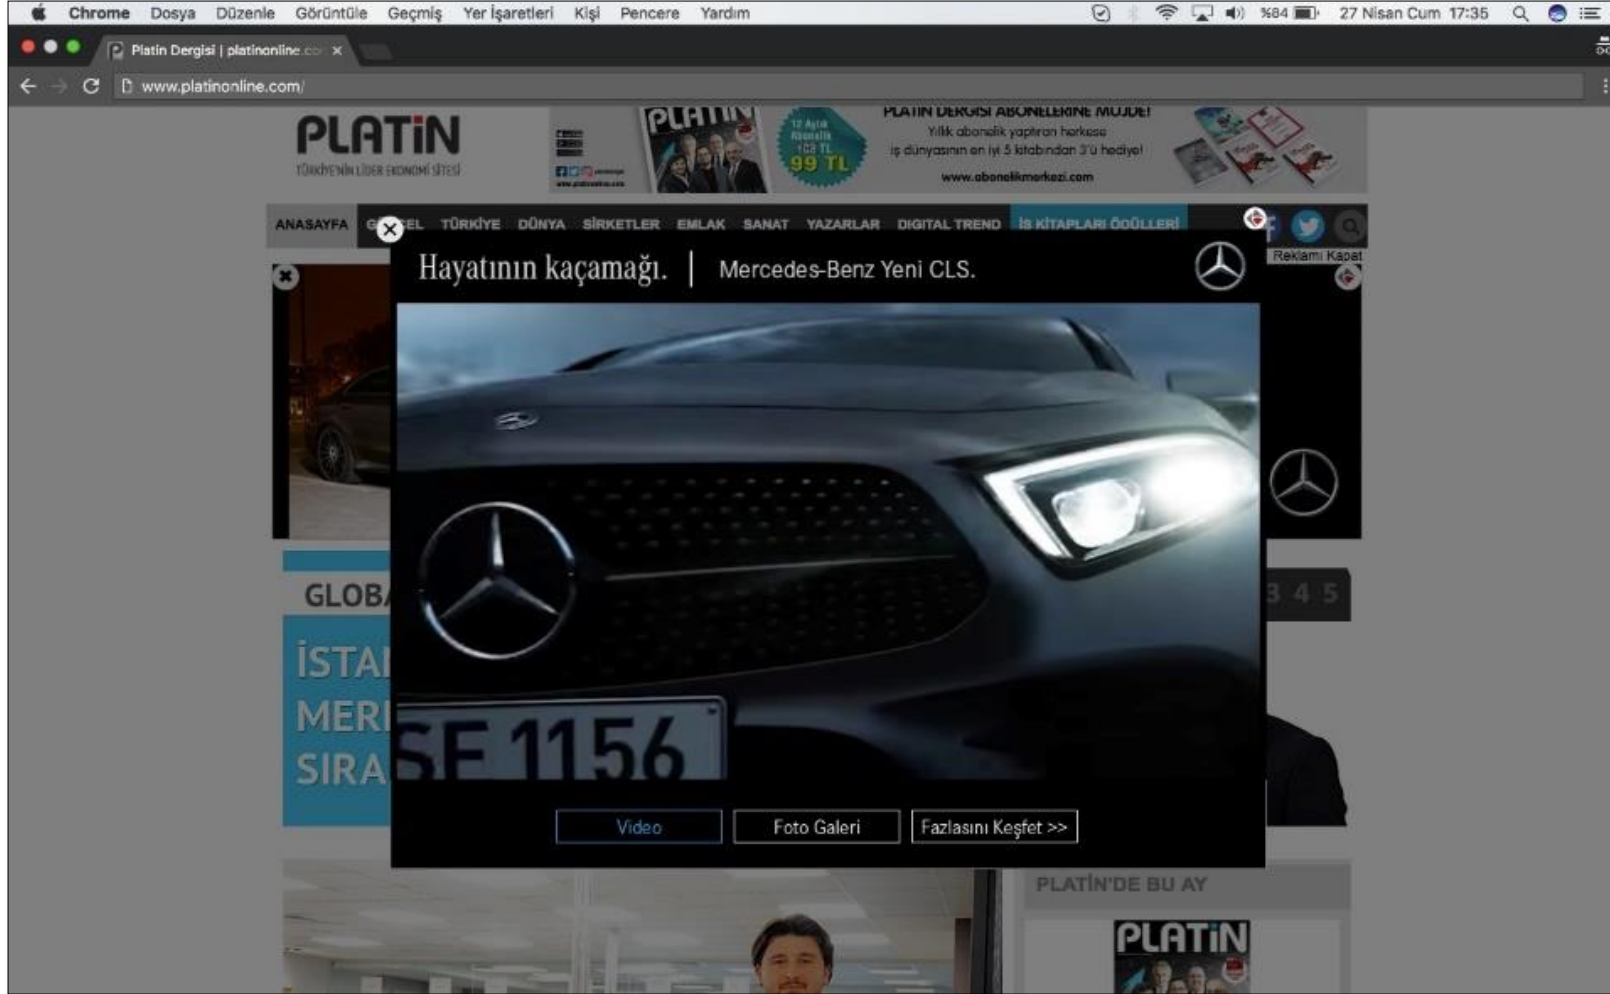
Chrome Dosya Düzenle Görüntüle Geçmiş Yer İşaretleri Kişi Pencere Yardım

%84 27 Nisan Cum 17:35

Platin Dergisi | platinonline.co ×

www.platinonline.com/

PLATİN
TÜRKİYE'NİN LİDER EKONOMİ SİTESİ

PLATIN

12 Aylık Abonelik 99 TL

PLATIN DERGISI ABONELERINE MÜJDE!
Yıllık abonelik yaptıran herkese iş dünyasının en iyi 5 kitabından 3'ü hediye!
www.abonelikmerkezi.com

ANASAYFA G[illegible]EL TÜRKİYE DÜNYA ŞİRKETLER EMLAK SANAT YAZARLAR DIGITAL TREND İŞ KİTAPLARI ÖDÜLLERİ

Reklamı Kapat

Hayatının kaçamağı. | Mercedes-Benz Yeni CLS.

SE 1156

Video Foto Galeri Fazlasını Keşfet >>

GLOB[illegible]

İSTA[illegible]
MER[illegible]
SIRA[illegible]

3 4 5

PLATİN'DE BU AY

PLATİN